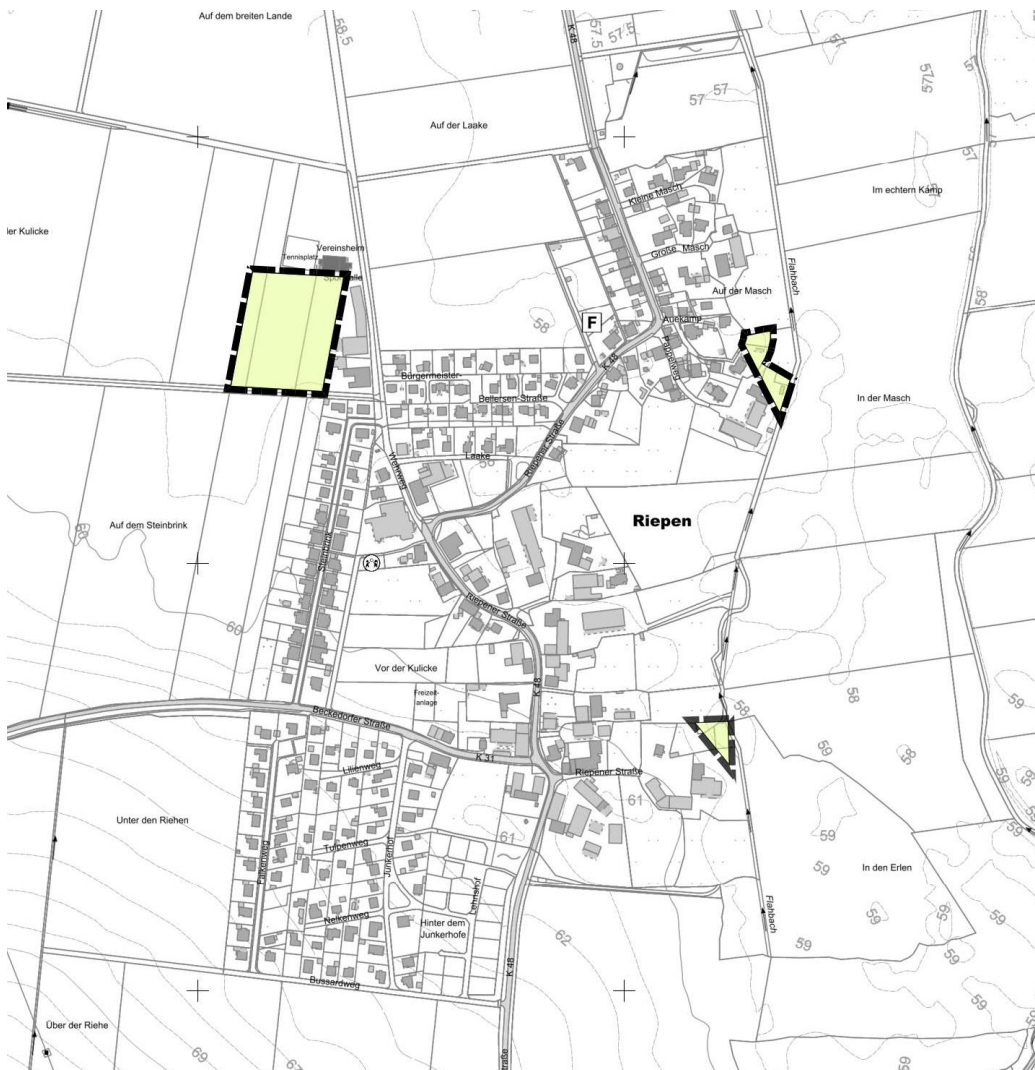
Auf dem breiten Lande

58,5

K 48

57,5

57

57 57

57,5

57

Auf der Laake

Im echtern Kamp

ler Kulicke

Kleine Masch

Große Masch

Auf der Masch

Vereinsheim

Tennisplatz

Flahbach

58

F

58

Auekamp

Bürgermeister-

Bellersen-Straße

K 48

In der Masch

Laake

Riepener Straße

Auf dem Steinbrink

60

Riepen

Steinbrink

Riepener Straße

60

Vor der Kulicke

K 48

Freizeitanlage

58

Beckedorfer Straße

58

K 31

Lilienweg

Riepener Straße

61

58

59

58

Unter den Riehen

Tulpenweg

Junkerhof

61

Dahlienweg

Nelkenweg

59

In den Erlen

Hinter dem Junkerhofe

59

59

Flahbach

59

62

K 48

Bussardweg

59

Über der Riehe

69

59

Straße